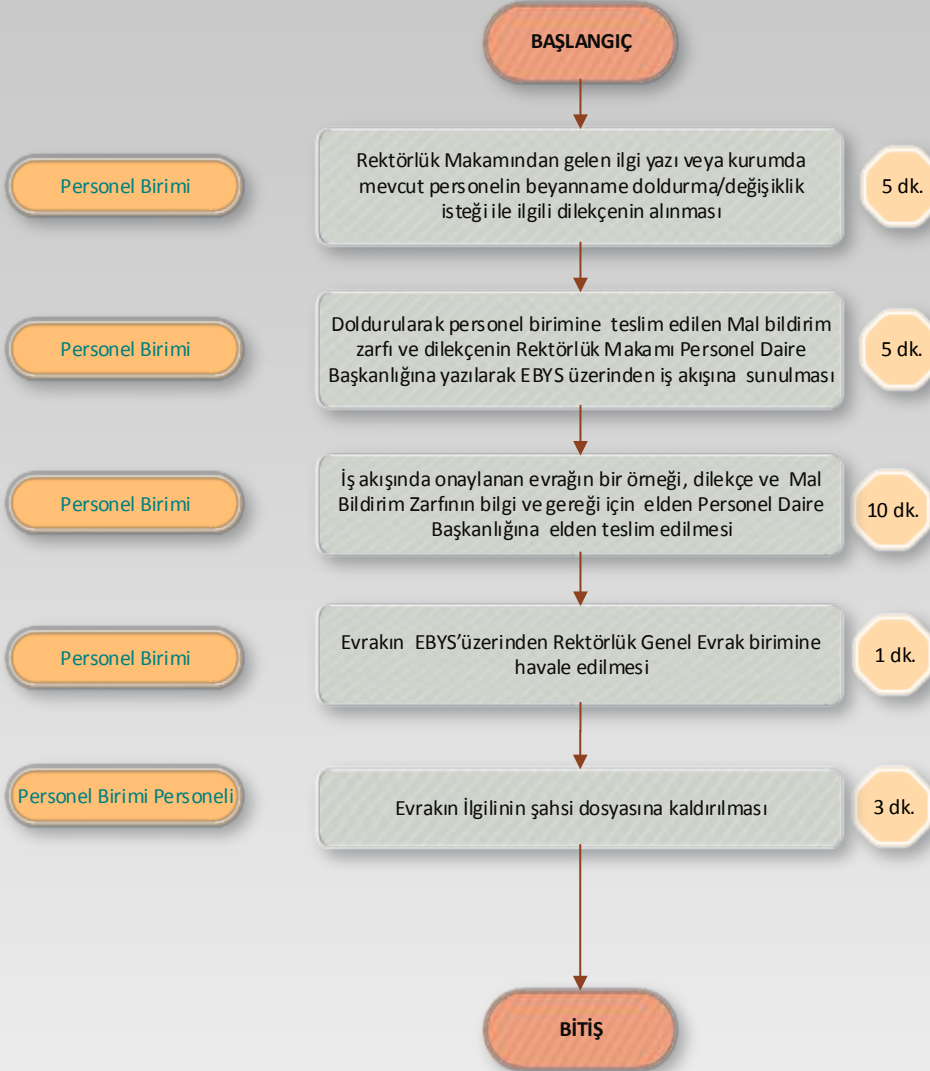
BAŞLANGIÇ

Personel Birimi

Rektörlük Makamından gelen ilgi yazı veya kurumda mevcut personelin beyanname doldurma/değişiklik isteği ile ilgili dilekçenin alınması

5 dk.

Personel Birimi

Doldurularak personel birimine teslim edilen Mal bildirim zarfı ve dilekçenin Rektörlük Makamı Personel Daire Başkanlığına yazılarak EBYS üzerinden iş akışına sunulması

5 dk.

Personel Birimi

İş akışında onaylanan evrağın bir örneği, dilekçe ve Mal Bildirim Zarfının bilgi ve gereği için elden Personel Daire Başkanlığına elden teslim edilmesi

10 dk.

Personel Birimi

Evrakın EBYS'üzerinden Rektörlük Genel Evrak birimine havale edilmesi

1 dk.

Personel Birimi Personeli

Evrakın İlgilinin şahsi dosyasına kaldırılması

3 dk.

BİTİŞ